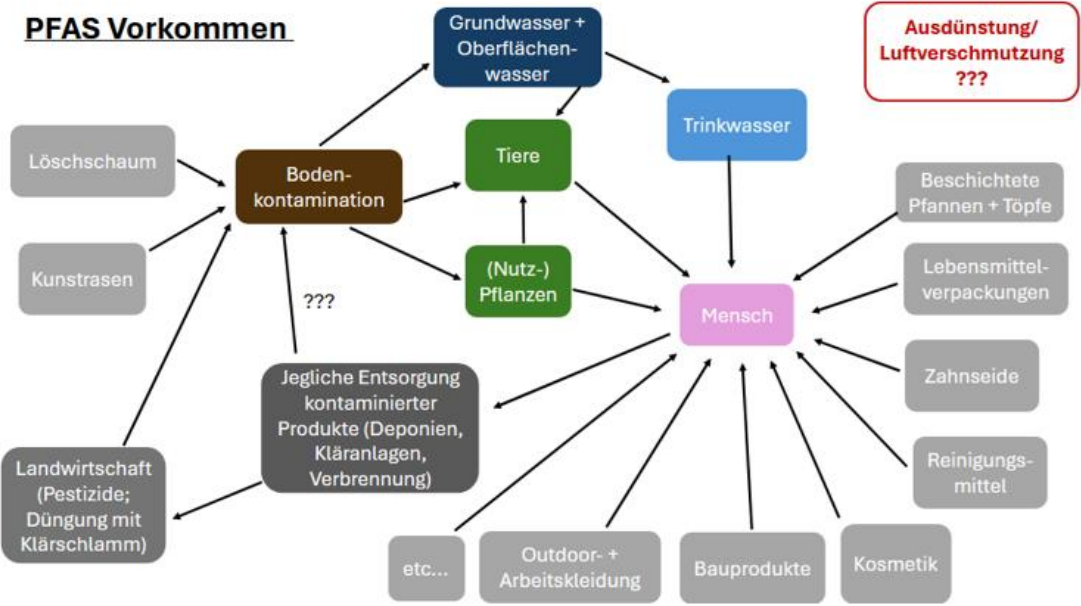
PFAS Vorkommen

Grundwasser + Oberflächenwasser

Ausdünstung/ Luftverschmutzung ???

Löschschaum

Bodenkontamination

Tiere

Trinkwasser

Beschichtete Pfannen + Töpfe

Kunstrasen

(Nutz-) Pflanzen

???

Mensch

Lebensmittelverpackungen

Jegliche Entsorgung kontaminierter Produkte (Deponien, Kläranlagen, Verbrennung)

Zahnseide

Landwirtschaft (Pestizide; Düngung mit Klärschlamm)

Reinigungsmittel

etc...

Outdoor- + Arbeitskleidung

Bauprodukte

Kosmetik